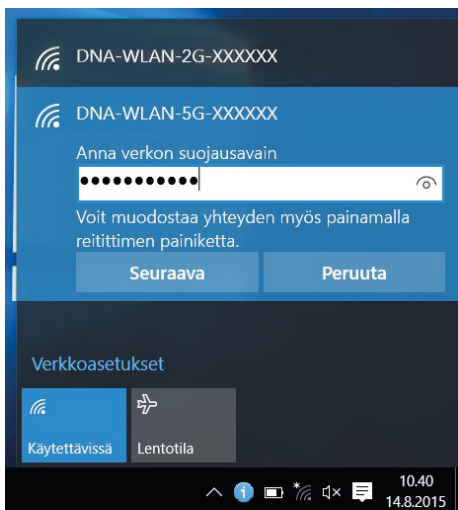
DNA-WLAN-2G-XXXXXX

DNA-WLAN-5G-XXXXXX

Anna verkon suojausavain

●●●●●●●●●●●

Voit muodostaa yhteyden myös painamalla reitittimen painiketta.

Seuraava

Peruuta

Verkkoasetukset

Käytettävissä

Lentotila

10.40
14.8.2015